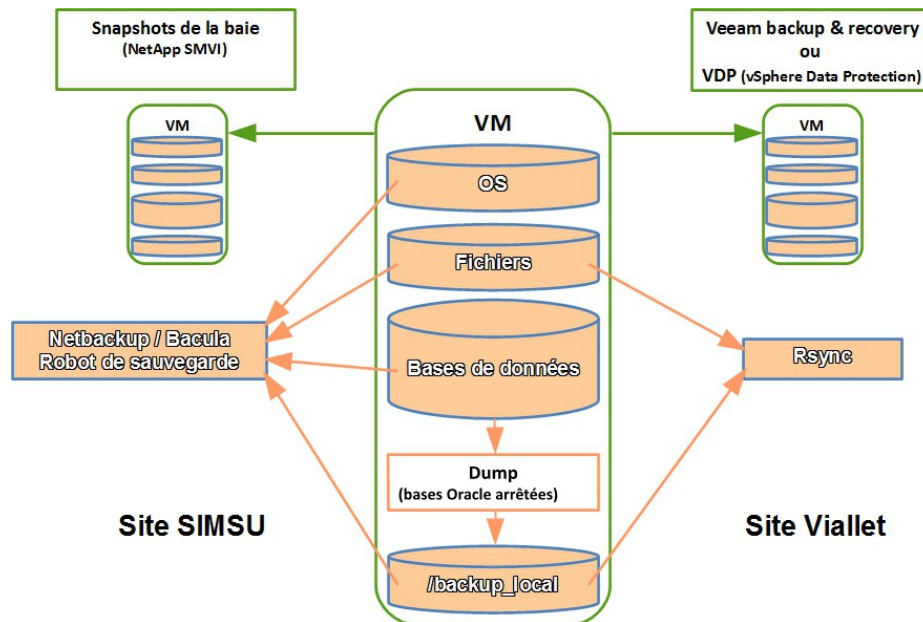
Snapshots de la baie
(NetApp SMVI)

Veeam backup & recovery
ou
VDP (vSphere Data Protection)

VM

VM

VM

OS

Fichiers

Netbackup / Bacula
Robot de sauvegarde

Bases de données

Rsync

Dump
(bases Oracle arrêtées)

Site SIMSU

Site Viallet

/backup_local